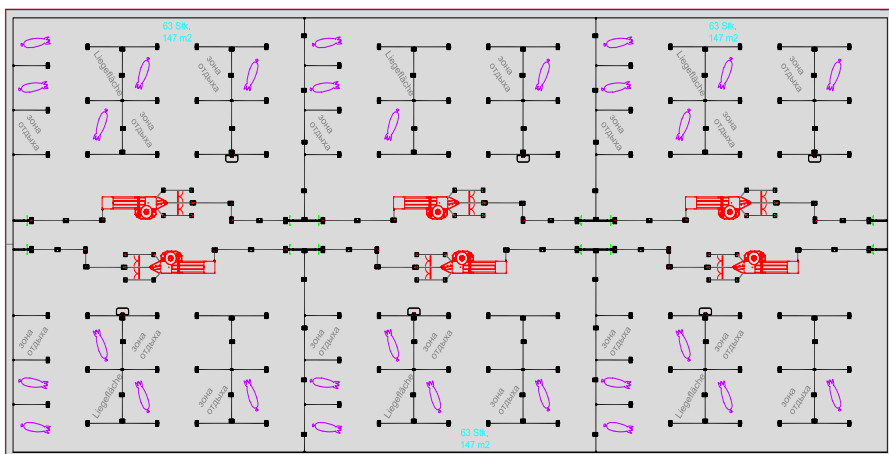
63 Stk.
147 m2

63 Stk.
147 m2

Liegefläche
зона отдыха
зона отдыха
зона отдыха

Liegefläche
зона отдыха
зона отдыха

Liegefläche
зона отдыха
зона отдыха
зона отдыха

зона отдыха
зона отдыха
Liegefläche
зона отдыха

зона отдыха
зона отдыха
Liegefläche
зона отдыха

зона отдыха
зона отдыха
Liegefläche
зона отдыха

63 Stk.
147 m2